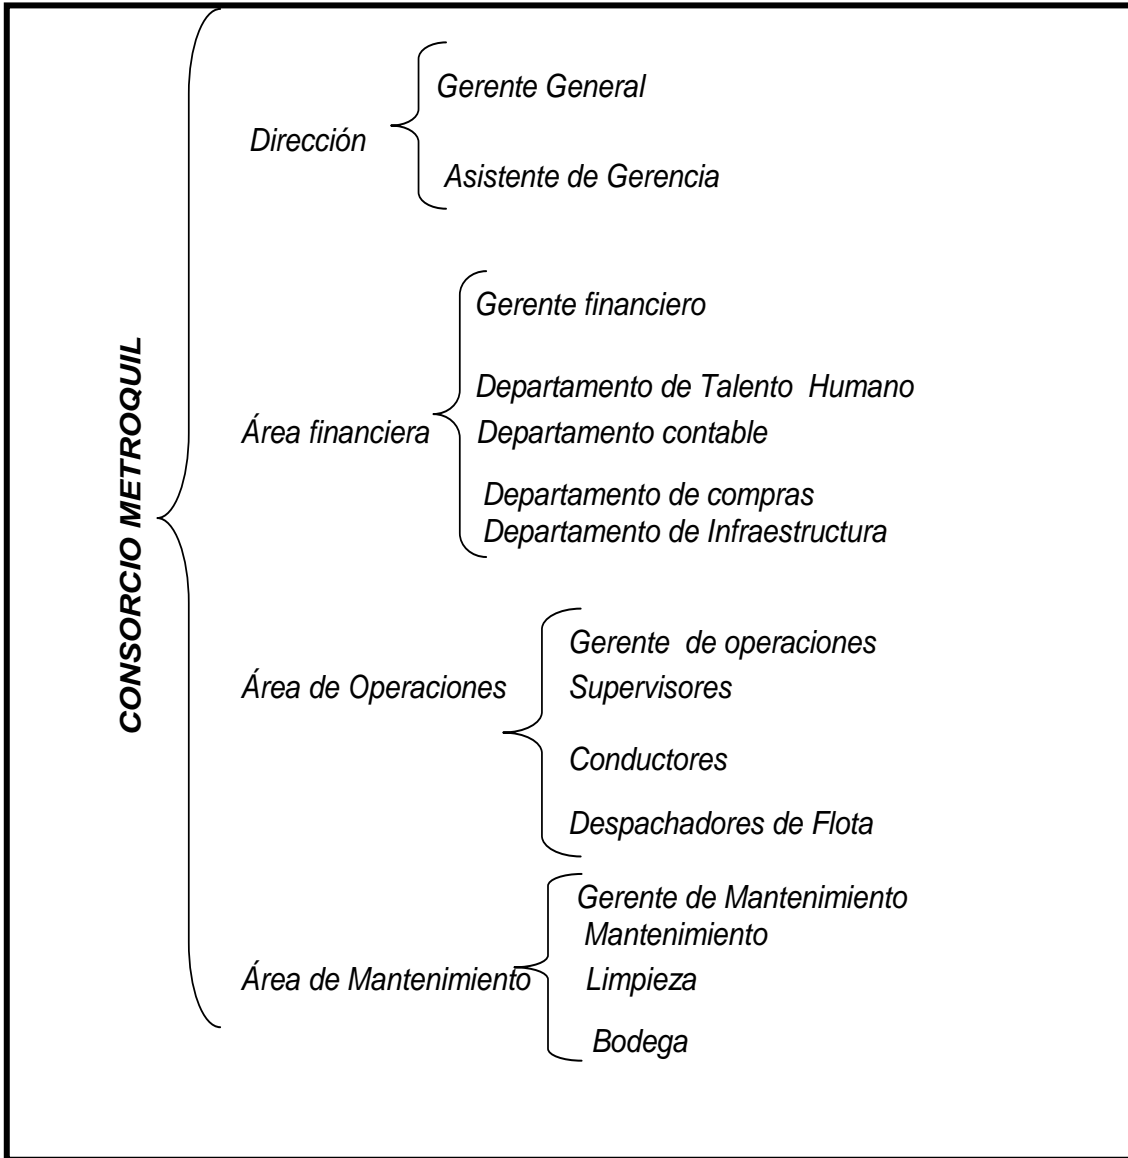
CONSORCIO METROQUIL

Dirección

Gerente General

Asistente de Gerencia

Área financiera

Gerente financiero

Departamento de Talento Humano

Departamento contable

Departamento de compras

Departamento de Infraestructura

Área de Operaciones

Gerente de operaciones

Supervisores

Conductores

Despachadores de Flota

Área de Mantenimiento

Gerente de Mantenimiento

Mantenimiento

Limpieza

Bodega